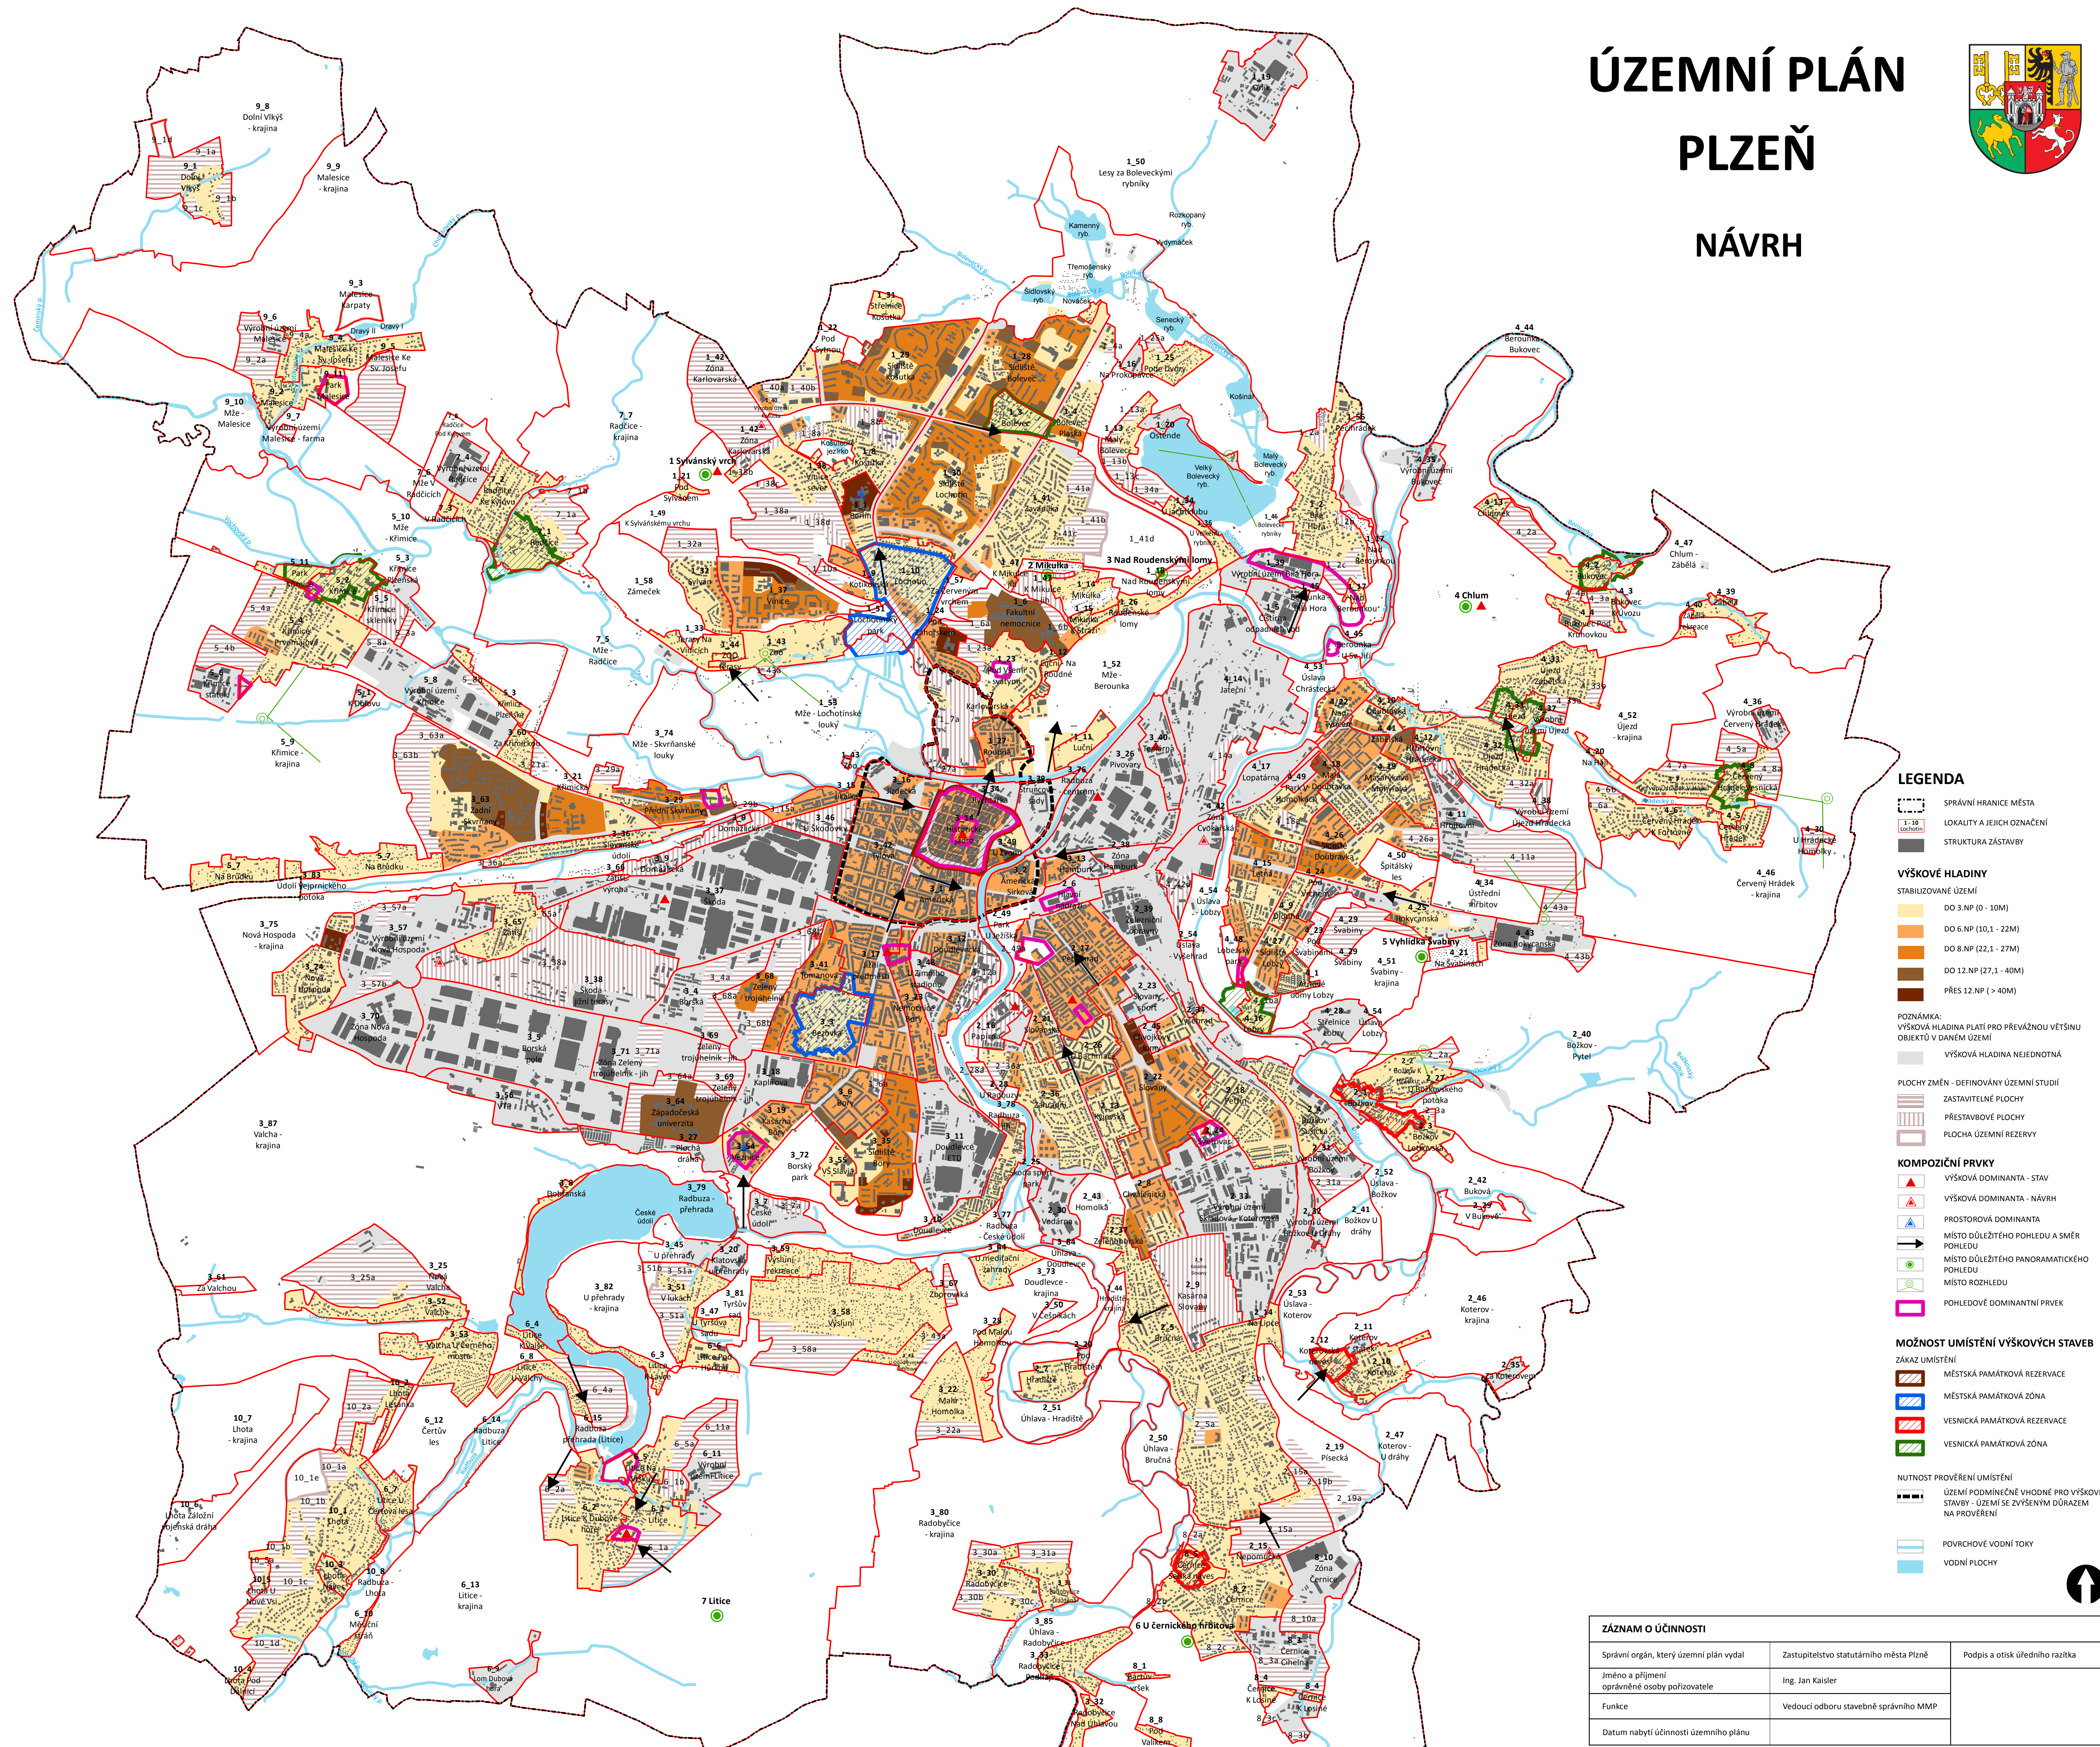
ÚZEMNÍ PLÁN
PLZEŇ

NÁVRH

LEGENDA
SPRÁVNÍ HRANICE MĚSTA
LOKALITY A JEJICH OZNAČENÍ
STRUKTURA ZÁSTAVBY

VÝŠKOVÉ HLADINY
STABILIZOVANÉ ÚZEMÍ
DO 3.NP (0 - 10M)
DO 6.NP (10,1 - 22M)
DO 8.NP (22,1 - 27M)
DO 12.NP (27,1 - 40M)
PŘES 12.NP ( > 40M)
POZNÁMKA:
VÝŠKOVÁ HLADINA PLATÍ PRO PŘEVÁŽNOU VĚTŠINU OBJEKTŮ V DANÉM ÚZEMÍ
VÝŠKOVÁ HLADINA NEJEDNOTNÁ

PLOCHY ZMĚN - DEFINOVÁNY ÚZEMNÍ STUDIÍ
ZASTAVITELNÉ PLOCHY
PŘESTAVBOVÉ PLOCHY
PLOCHA ÚZEMNÍ REZERVY

KOMPOZIČNÍ PRVKY
VÝŠKOVÁ DOMINANTA - STAV
VÝŠKOVÁ DOMINANTA - NÁVRH
PROSTOROVÁ DOMINANTA
MÍSTO DŮLEŽITÉHO POHLEDU A SMĚR POHLEDU
MÍSTO DŮLEŽITÉHO PANORAMATICKÉHO POHLEDU
MÍSTO ROZHLEDU
POHLEDOVĚ DOMINANTNÍ PRVEK

MOŽNOST UMÍSTĚNÍ VÝŠKOVÝCH STAVEB
ZÁKAZ UMÍSTĚNÍ
MĚSTSKÁ PAMÁTKOVÁ REZERVACE
MĚSTSKÁ PAMÁTKOVÁ ZÓNA
VESNICKÁ PAMÁTKOVÁ REZERVACE
VESNICKÁ PAMÁTKOVÁ ZÓNA
NUTNOST PROVĚŘENÍ UMÍSTĚNÍ
ÚZEMÍ PODMÍNEČNĚ VHODNÉ PRO VÝŠKOVÉ STAVBY - ÚZEMÍ SE ZVÝŠENÝM DŮRAZEM NA PROVĚŘENÍ

POVRCHOVÉ VODNÍ TOKY
VODNÍ PLOCHY

ZÁZNAM O ÚČINNOSTI
| Správní orgán, který územní plán vydal | Zastupitelstvo statutárního města Plzně | Podpis a otisk úředního razítka |
|---|---|---|
| Jméno a příjmení oprávněné osoby pořizovatele | Ing. Jan Kaisler | |
| Funkce | Vedoucí odboru stavebně správního MMP | |
| Datum nabytí účinnosti územního plánu | | |

9_8 Dolní Vlkýš - krajina
9_9 Malesice - krajina
9_1 Dolní Vlkýš
9_3 Malesice Karpaty
9_6 Výrobní území Malesice
9_5 Malesice Ke Sv. Josefu
9_10 Mže - Malesice
9_7 Výrobní území Malesice - farma
7_7 Radčice - krajina
1 Sylvánský vrch
1_21 Pod Sylvánem
1_49 K Sylvánskému vrchu
1_50 Lesy za Bolevreckými rybníky
1_42 Zóna Karlovarská
1_29 Sídliště Vinice
1_28 Sídliště Bolevec
1_30 Sídliště Lochotín
1_3 Bolevec
1_26 Ostende
1_13 Malý Bolevec
1_41 Zavadilka
1_41d
3 Nad Roudenskými lomy
2 Mikulka
1_6 Fakultní nemocnice
1_52 Mže - Berounka
1_58 Zámeček
1_53 Mže - Lochotínské louky
3_74 Mže - Skvrňanské louky
5_10 Mže - Křimice
5_11 Park
5_2 Křimice
5_9 Křimice - krajina
5_8 Výrobní území Křimice
5_3 Křimice Plzeňská
3_63 Zadní Skvrňany
3_29 Přední Skvrňany
3_21 Křimická
5_7 Na Brůdku
3_83 Údolí Vejprnického potoka
3_75 Nová Hospoda - krajina
3_57 Výrobní území Nová Hospoda
3_70 Zóna Nová Hospoda
3_24 Nová Hospoda
3_87 Valcha - krajina
3_9 Borská pole
3_64 Západočeská univerzita
3_36 Skvrňanské údolí
3_37 Škoda
3_38 Škoda - Západní trasy
3_61 Za Valchou
3_25 Nová Valcha
3_82 U přehrady - krajina
3_79 Radbuza - přehrada
3_72 Borský park
3_55 VŠ Slavia
3_35 Sídliště Bory
3_11 Doudlevce ETD
3_77 Radbuza - České údolí
3_73 Doudlevce - krajina
3_80 Radobyčice - krajina
3_85 Úhlava - Radobyčice
3_33 Radobyčice
3_32 Radobyčice Nad Úhlavou
6_4 Litice Kyjské
6_3 Litice Lávka
6_12 Čertův les
6_14 Radbuza Litice
6_15 Radbuza přehrada (Litice)
6_11 Výrobní území Litice
6_13 Litice - krajina
6_2 Litice U Dubové
7 Litice
10_7 Lhota - krajina
10_1 Lhota
10_6 Lhota Záložní vlečka dráha
10_8 Radbuza - Lhota
10_4 Lhota Pod Dolíncí
6_10 Meziční stráň
6_1 Lom Dubové
2_51 Úhlava - Hradiště
2_50 Úhlava - Bručná
2_5 Bručná
2_9 Kasárna Slovany
2_43 Homolka
2_22 Slovany
2_18 Petrín
2_19 Písecká
2_47 Koterov - U dráhy
2_46 Koterov - krajina
2_42 Buková
2_41 Božkov U dráhy
2_40 Božkov - Pytel
2_27 U Božkovského potoka
2_52 Úslava - Božkov
2_53 Úslava - Koterov
2_12 Koterov
2_11 Koterov
2_35 Za Koterovem
2_15 Nepomucká
8_10 Zóna Černice
6 U Černického hřbitova
8_2 Černice
8_4 Černice K Losině
8_1 Hrušek
8_8 Pod Valikem
4_44 Berounka - Bukovec
4_47 Chlum - Zábělá
4_39 Zábělá
4_3 Bukovec U Vozu
4_40 Zábělá Terasy
4 Chlum
4_52 Újezd - krajina
4_36 Výrobní území Červený Hrádek
4_46 Červený Hrádek - krajina
4_30 Na H
4_30 U Hrádecké Homolky
4_43 Zóna Rokycanská
4_51 Švabiny - krajina
5 Vyhlídka Švabiny
4_29 Švabiny
4_21 Na Švabinách
4_54 Úslava Lobzy
4_28 Střelnice Lobzy
4_50 Špitálský les
4_34 Ústřední hřbitov
4_17 Lopatárna
4_14 Jateční
4_53 Úslava Chrástecká
3_38 Výrobní území Újezd Hradecká
4_35 Výrobní území Bukovec
4_13 Čilidrnek
1_56 Pecháčkovna
1_46 Bolevecké rybníky
1_39 Výrobní území Bílá Hora
4_1 Úslava - Vyšehrad
3_26 Pivovary
2_38 Zóna Hamburk
2_49 Park U Ježíška
2_23 Slovany sport
2_45 Úslava Lobzy
1_48 Nad Roudenskými lomy
1_26 Roudenské lomy
1_16 Pod Lvovy
1_25 Pod Lvovy
Kamenný ryb.
Rozkopaný ryb.
Vydymáček
Třemošenský ryb.
Šídlovský ryb.
Senecký ryb.
Velký Bolevecký ryb.
Malý Bolevecký ryb.
Košinka
České údolí
Bolevecký p.